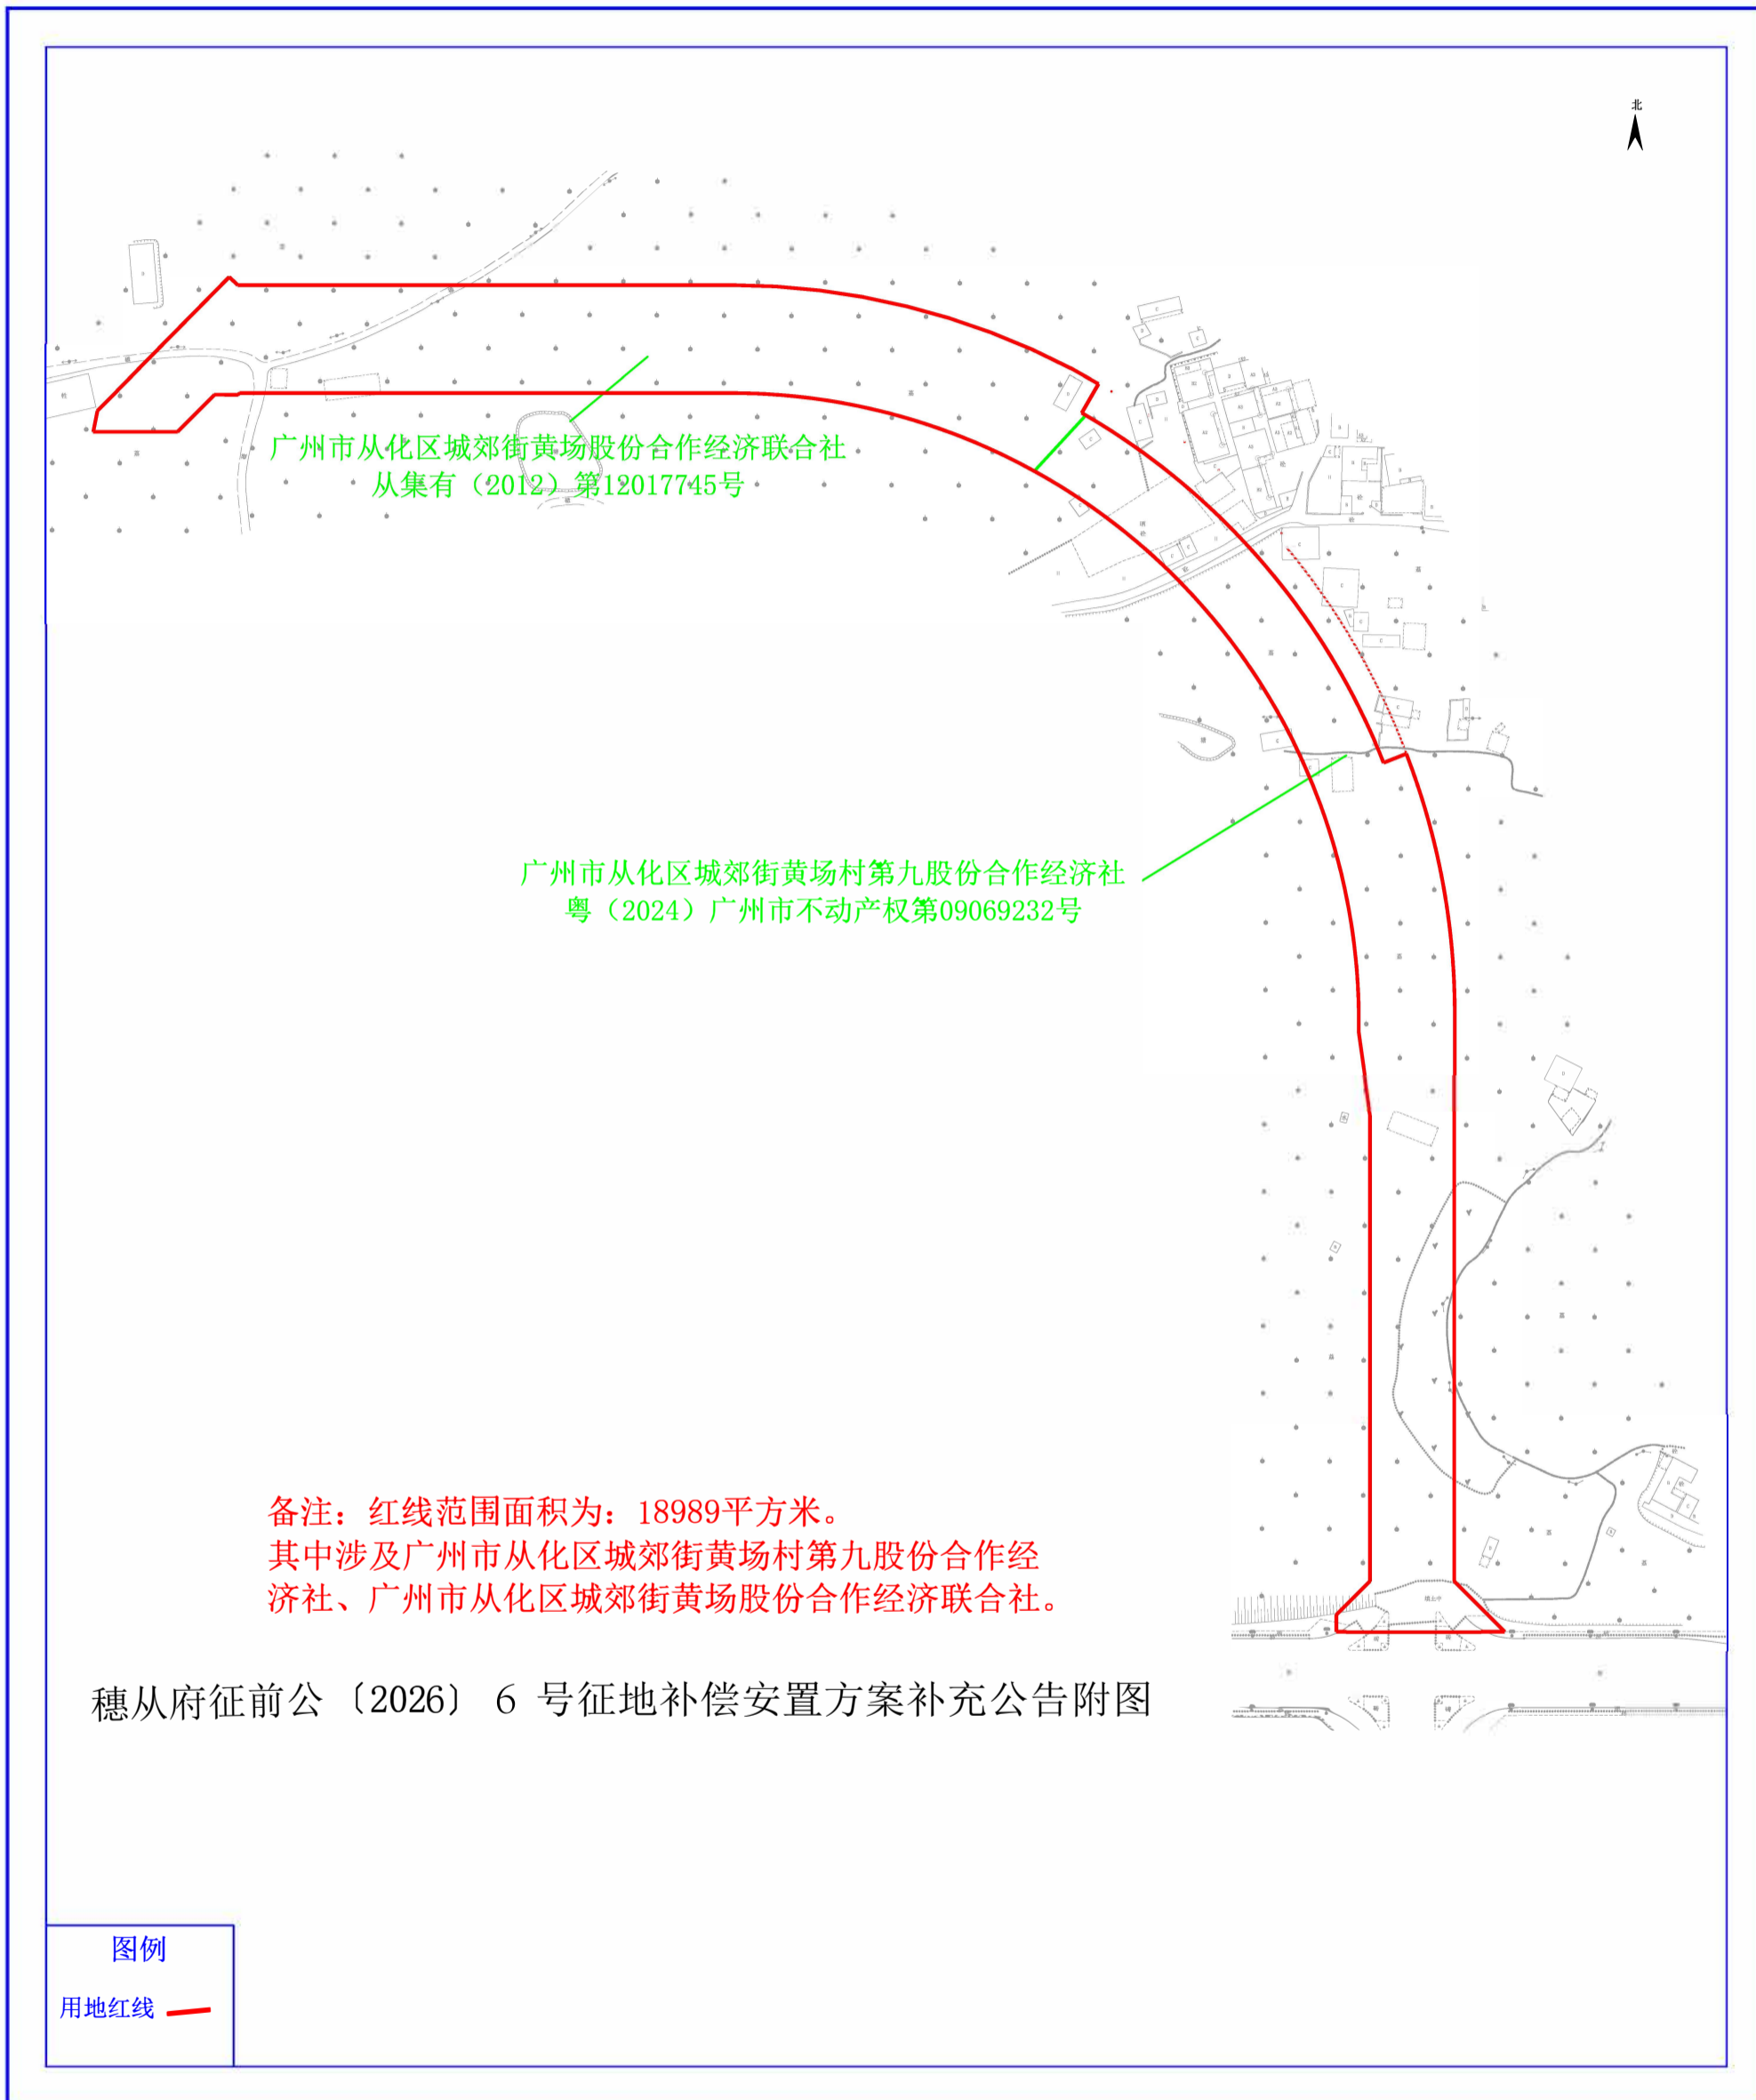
北

广州市从化区城郊街黄场股份合作经济联合社
从集有（2012）第12017745号

广州市从化区城郊街黄场村第九股份合作经济社
粤（2024）广州市不动产权第09069232号

备注：红线范围面积为：18989平方米。
其中涉及广州市从化区城郊街黄场村第九股份合作经济社、广州市从化区城郊街黄场股份合作经济联合社。

穗从府征前公〔2026〕6 号征地补偿安置方案补充公告附图

图例

用地红线